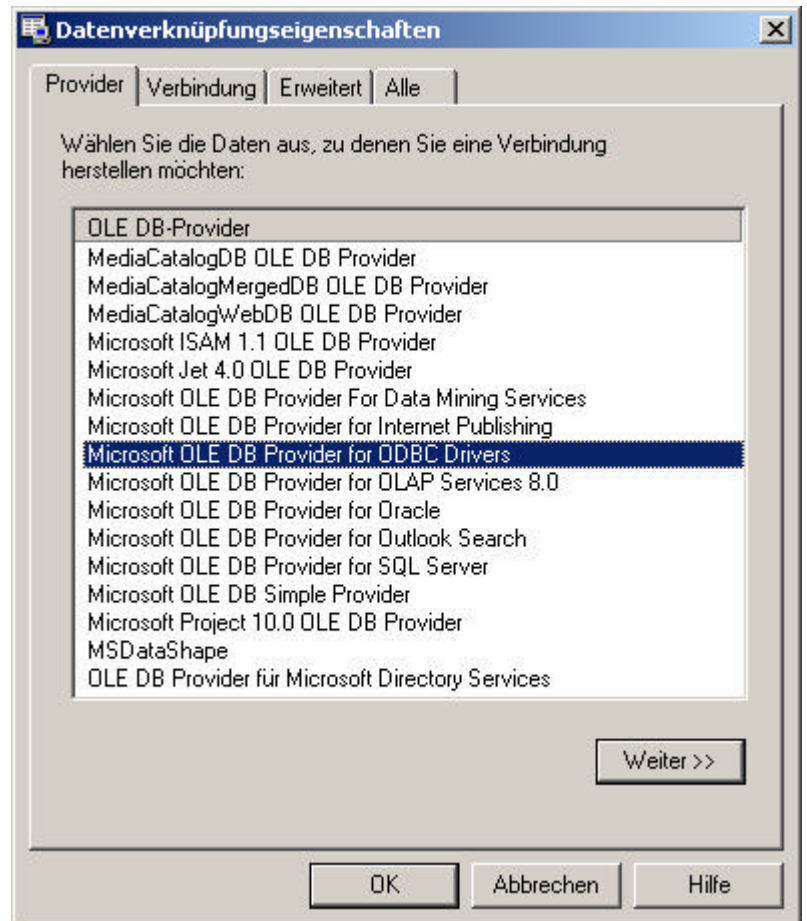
Datenverknüpfungseigenschaften

Provider | Verbindung | Erweitert | Alle

Wählen Sie die Daten aus, zu denen Sie eine Verbindung herstellen möchten:

OLE DB-Provider
MediaCatalogDB OLE DB Provider
MediaCatalogMergedDB OLE DB Provider
MediaCatalogWebDB OLE DB Provider
Microsoft ISAM 1.1 OLE DB Provider
Microsoft Jet 4.0 OLE DB Provider
Microsoft OLE DB Provider For Data Mining Services
Microsoft OLE DB Provider for Internet Publishing
Microsoft OLE DB Provider for ODBC Drivers
Microsoft OLE DB Provider for OLAP Services 8.0
Microsoft OLE DB Provider for Oracle
Microsoft OLE DB Provider for Outlook Search
Microsoft OLE DB Provider for SQL Server
Microsoft OLE DB Simple Provider
Microsoft Project 10.0 OLE DB Provider
MSDataShape
OLE DB Provider für Microsoft Directory Services

Weiter >>

OK | Abbrechen | Hilfe